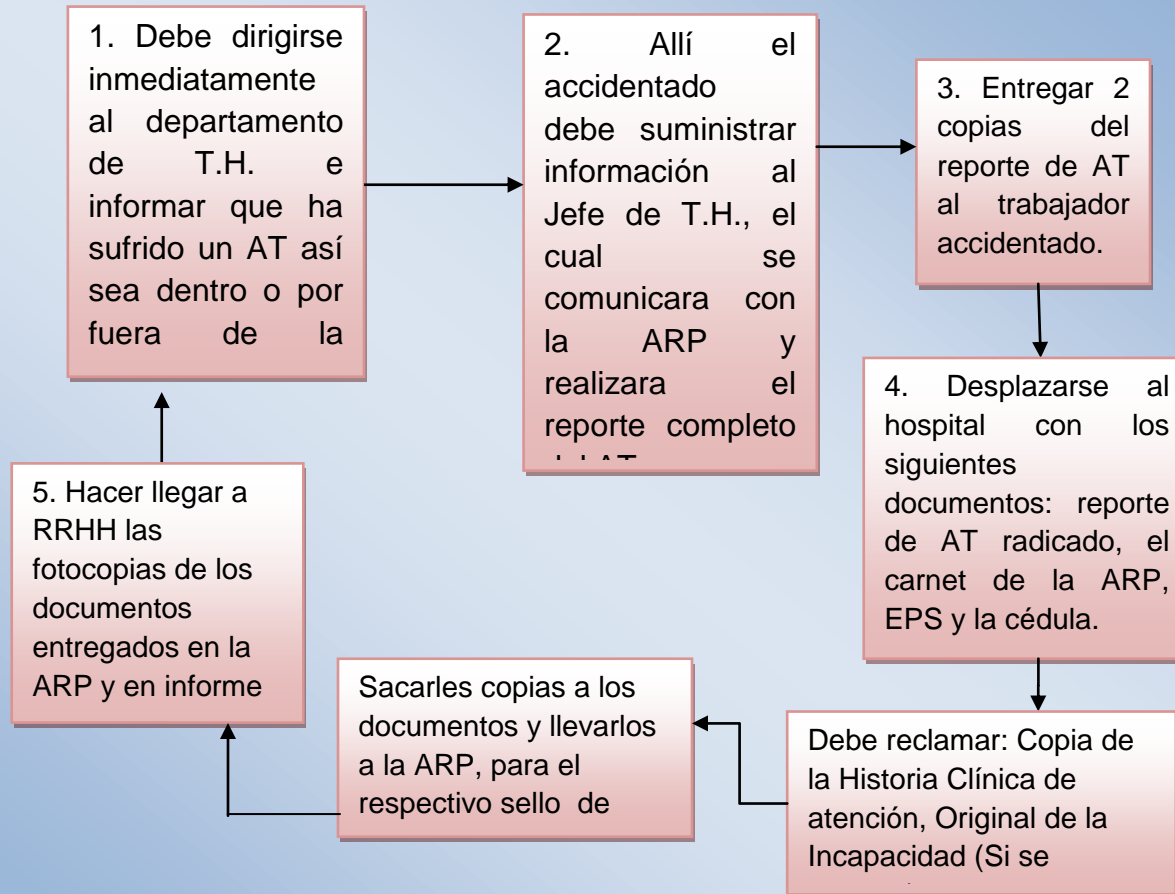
1. Debe dirigirse inmediatamente al departamento de T.H. e informar que ha sufrido un AT así sea dentro o por fuera de la

2. Allí el accidentado debe suministrar información al Jefe de T.H., el cual se comunicara con la ARP y realizara el reporte completo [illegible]

3. Entregar 2 copias del reporte de AT al trabajador accidentado.

4. Desplazarse al hospital con los siguientes documentos: reporte de AT radicado, el carnet de la ARP, EPS y la cédula.

Debe reclamar: Copia de la Historia Clínica de atención, Original de la Incapacidad (Si se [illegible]

Sacarles copias a los documentos y llevarlos a la ARP, para el respectivo sello de

5. Hacer llegar a RRHH las fotocopias de los documentos entregados en la ARP y en informe